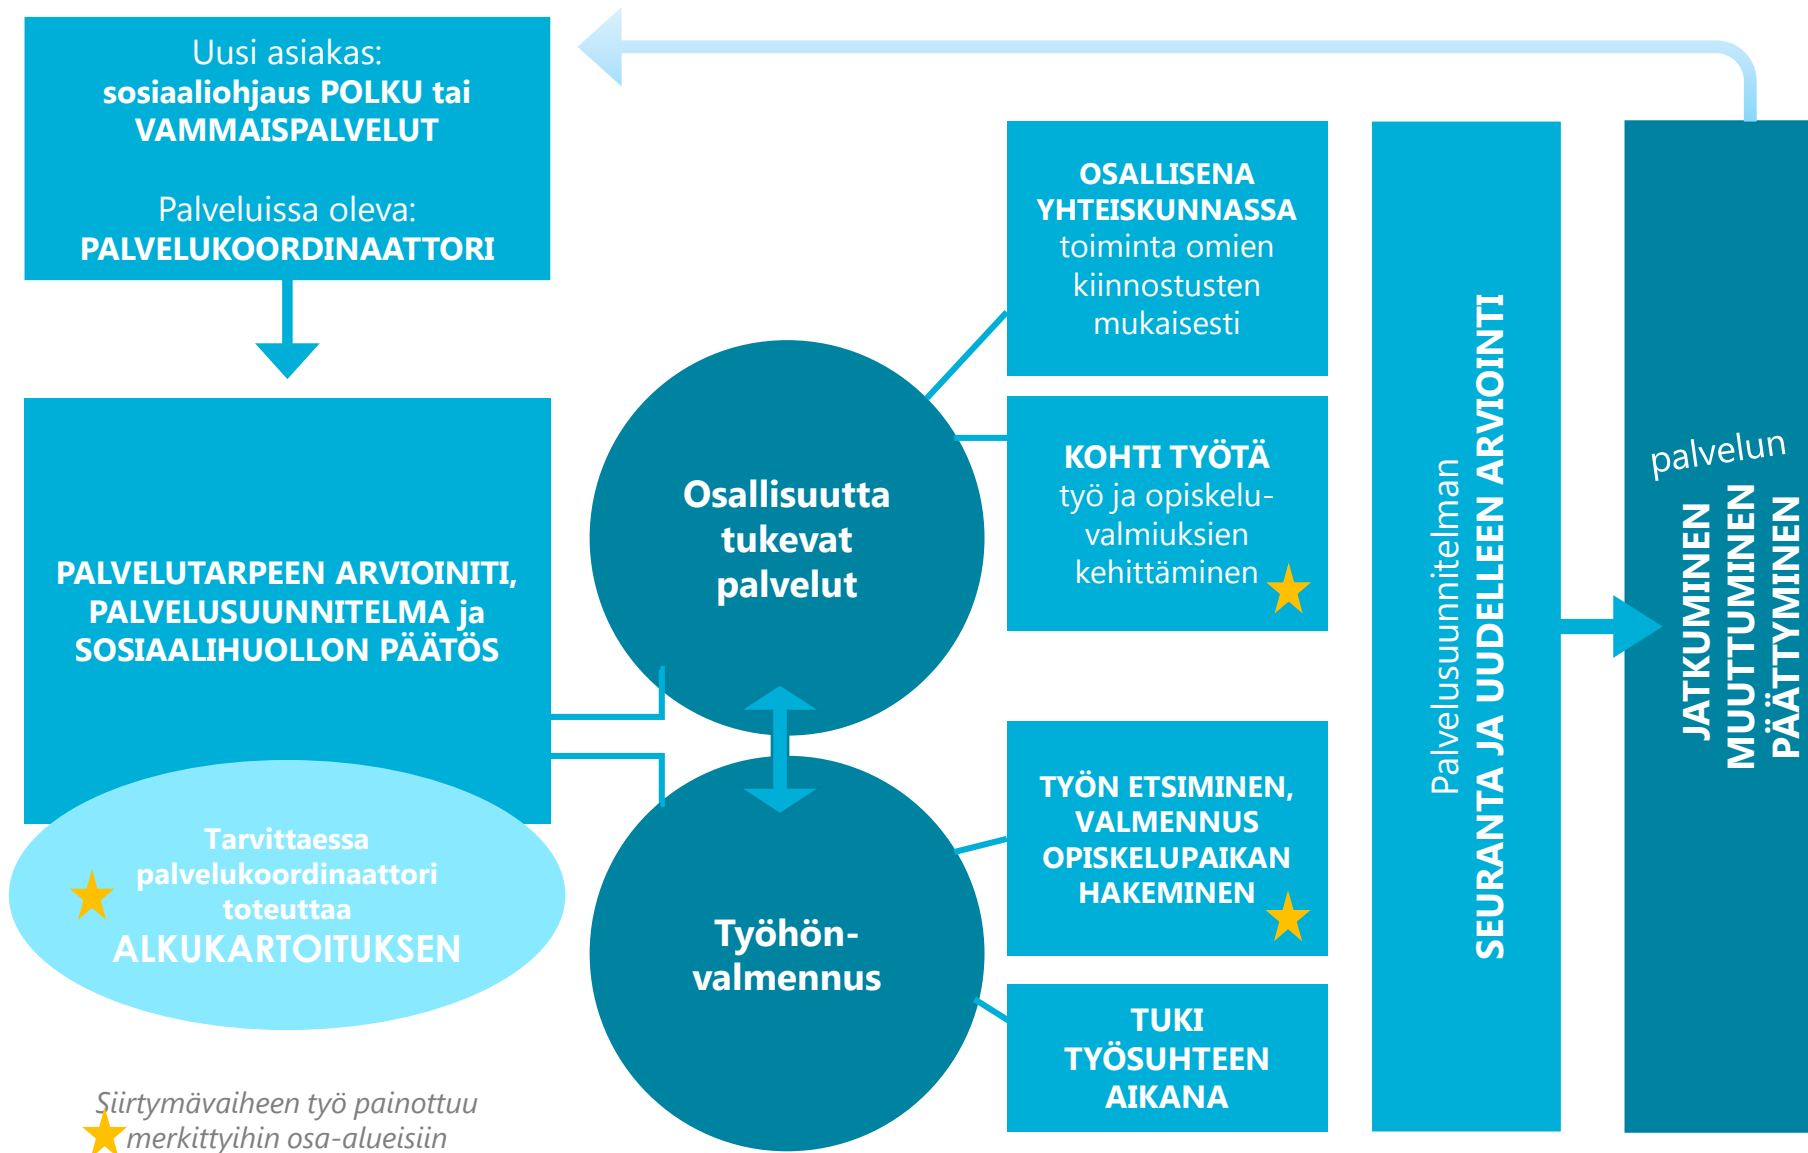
Uusi asiakas:
sosiaaliohjaus POLKU tai VAMMAISPALVELUT

Palveluissa oleva:
PALVELUKOORDINAATTORI

PALVELUTARPEEN ARVIOINITI, PALVELUSUUNNITELMA ja SOSIAALIHUOLLON PÄÄTÖS

Tarvittaessa palvelukoordinaattori toteuttaa ALKUKARTOITUKSEN

Osallisuutta tukevat palvelut

Työhön-valmennus

OSALLISENA YHTEISKUNNASSA toiminta omien kiinnostusten mukaisesti

KOHTI TYÖTÄ työ ja opiskeluvalmiuksien kehittäminen

TYÖN ETSIMINEN, VALMENNUS OPISKELUPAIKAN HAKEMINEN

TUKI TYÖSUHTEEN AIKANA

Palvelusuunnitelman SEURANTA JA UUDELLEEN ARVIOINTI

palvelun JATKUMINEN MUUTTUMINEN PÄÄTTYMINEN

Siirtymävaiheen työ painottuu merkittyihin osa-alueisiin